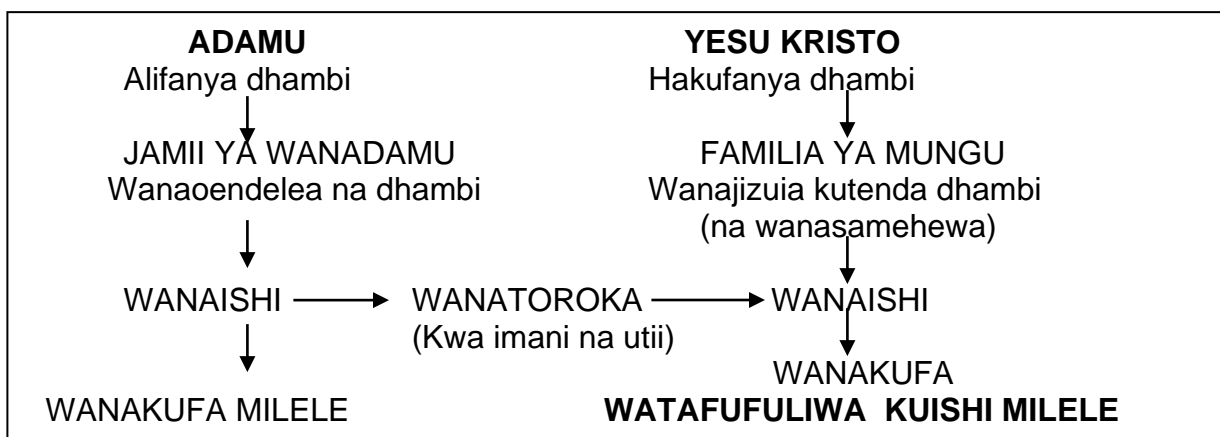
**ADAMU**
Alifanya dhambi

JAMII YA WANADAMU
Wanaoendelea na dhambi

WANAISHI

WANAKUFA MILELE

**YESU KRISTO**
Hakufanya dhambi

FAMILIA YA MUNGU
Wanajizuia kutenda dhambi
(na wanasamehewa)

WANATOROKA
(Kwa imani na utii)

WANAISHI

WANAKUFA

**WATAFUFULIWA KUISHI MILELE**